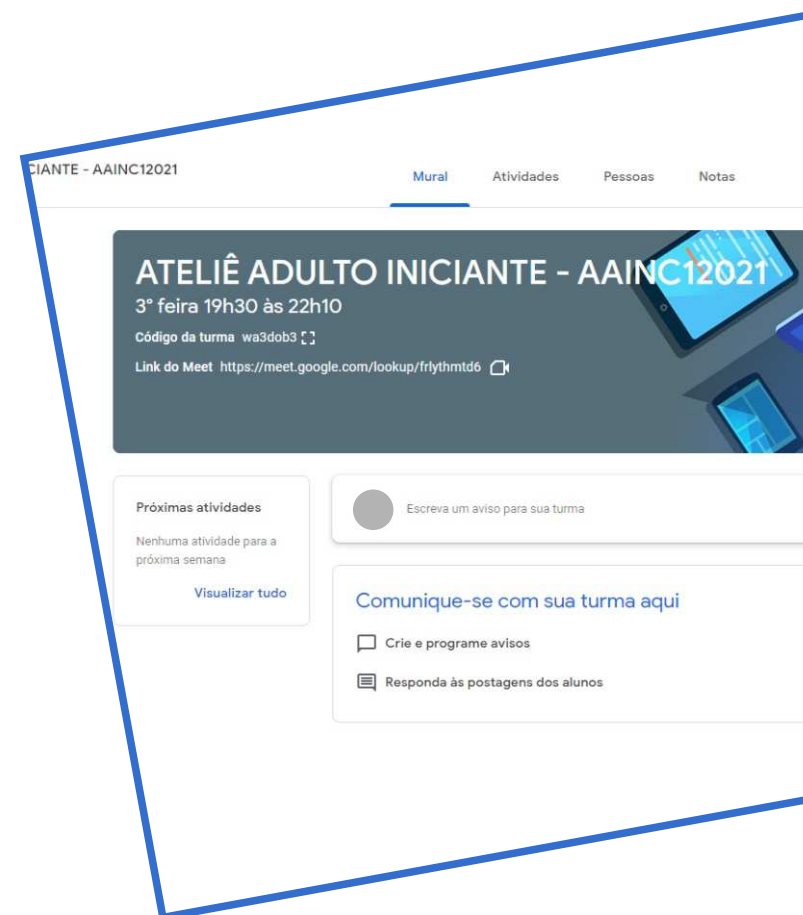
CIANTE - AAINC12021

Mural Atividades Pessoas Notas

ATELIÊ ADULTO INICIANTE - AAINC12021
3° feira 19h30 às 22h10
Código da turma wa3dob3
Link do Meet https://meet.google.com/lookup/frlythmtd6

Próximas atividades
Nenhuma atividade para a próxima semana
Visualizar tudo

Escreva um aviso para sua turma

Comunique-se com sua turma aqui
Crie e programe avisos
Responda às postagens dos alunos